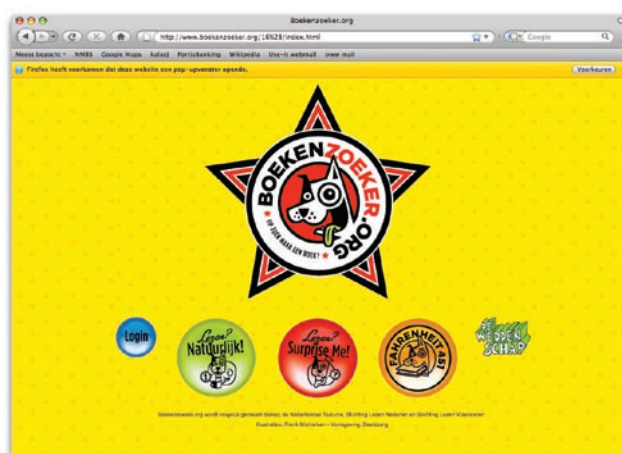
Boekenzoeker.org

http://www.boekenzoeker.org/16%28/index.html

Google

Meest bezocht NMBS Google Maps kuleuj Fortisbanking Wikipedia Use-it webmail mail

Firefox heeft voorkomen dat deze website een pop-upvenster opende.

Voorkeuren

BOEKENZOEKER.ORG

OP ZOEK NAAR EEN BOEK?

Login

Lezen? Natuurlijk!

Lezen? Surprise Me!

FAHRENHEIT 451

DE WOORDENSCHAT

Boekenzoeker.org wordt mogelijk gemaakt dankzij de Nederlandse Taalunie, Stichting Lezen Nederland en Stichting Lezen Vlaanderen
Illustaties: Flerik Hilmelsen - Vormgeving: Beeldberg